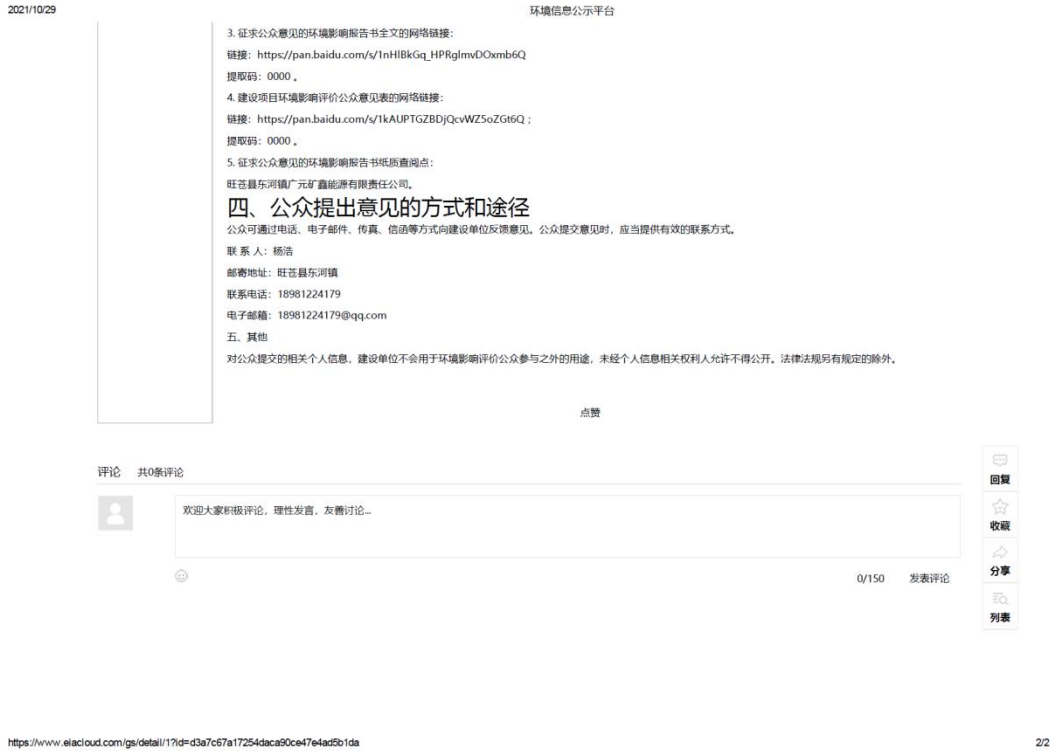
2021/10/29

环境信息公示平台

3. 征求公众意见的环境影响报告书全文的网络链接:

链接: https://pan.baidu.com/s/1nHlBkGq_HPRglmvDOxmb6Q

提取码: 0000 。

4. 建设项目环境影响评价公众意见表的网络链接:

链接: https://pan.baidu.com/s/1kAUPTGZBDjQcvWZ5oZGt6Q ;

提取码: 0000 。

5. 征求公众意见的环境影响报告书纸质查阅点:

旺苍县东河镇广元矿鑫能源有限责任公司。

四、公众提出意见的方式和途径

公众可通过电话、电子邮件、传真、信函等方式向建设单位反馈意见。公众提交意见时，应当提供有效的联系方式。

联 系 人: 杨浩

邮寄地址: 旺苍县东河镇

联系电话: 18981224179

电子邮箱: 18981224179@qq.com

五、其他

对公众提交的相关个人信息，建设单位不会用于环境影响评价公众参与之外的用途，未经个人信息相关权利人允许不得公开。法律法规另有规定的除外。

点赞

评论 共0条评论

欢迎大家积极评论，理性发言，友善讨论...

0/150 发表评论

回复

收藏

分享

列表

https://www.eiacloud.com/gs/detail/1?id=d3a7c67a17254daca90ce47e4ad5b1da

2/2